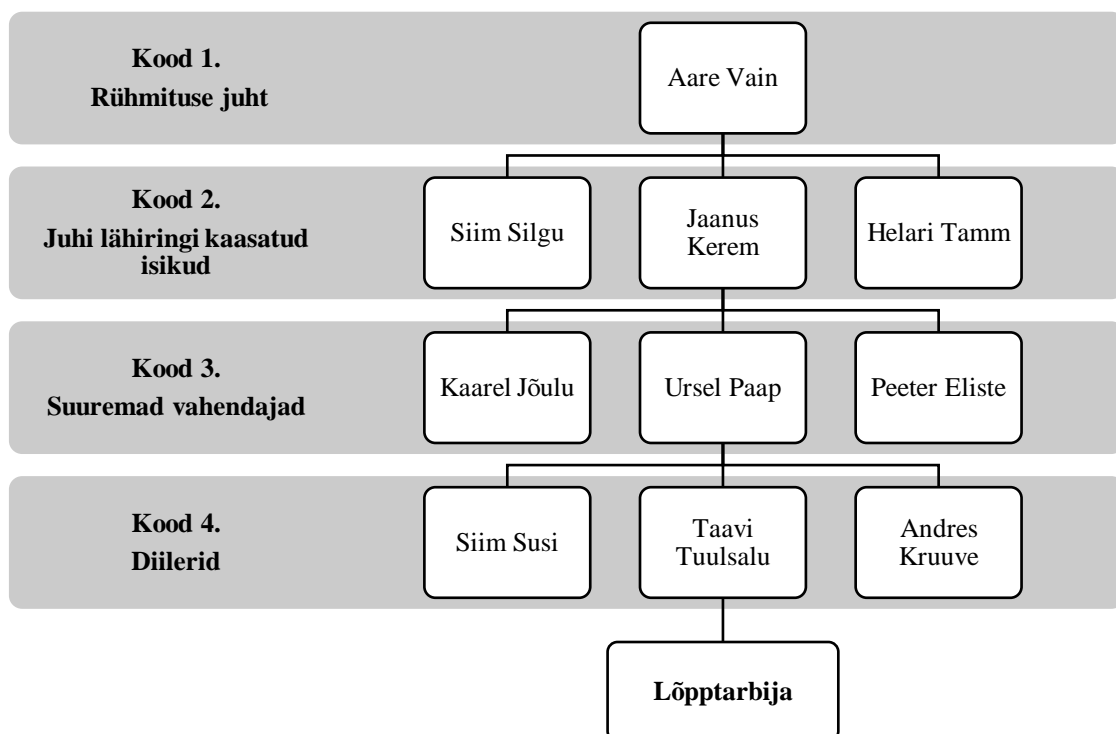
Kood 1.
Rühmituse juht

Aare Vain

Kood 2.
Juhi lähiringi kaasatud isikud

Siim Silgu

Jaanus Kerem

Helari Tamm

Kood 3.
Suuremad vahendajad

Kaarel Jõulu

Ursel Paap

Peeter Eliste

Kood 4.
Diilerid

Siim Susi

Taavi Tuulsalu

Andres Kruuve

Lõpptarbija